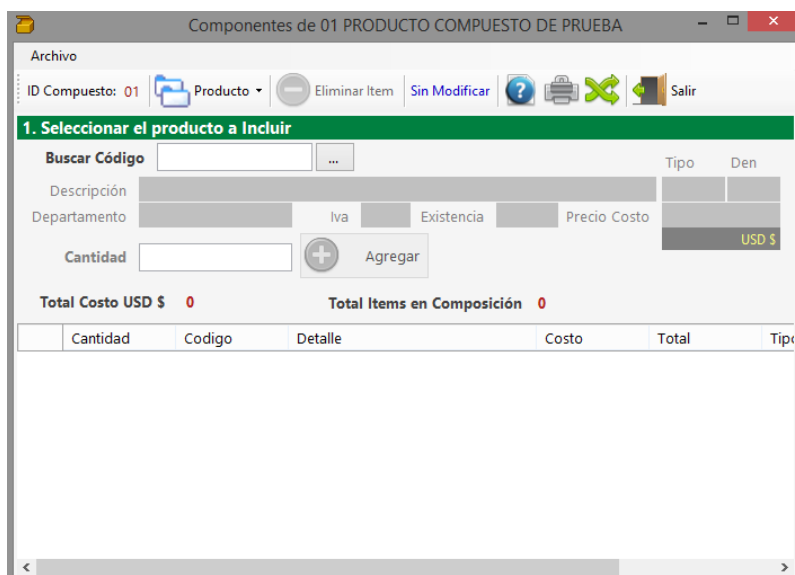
Componentes de 01 PRODUCTO COMPUESTO DE PRUEBA

Archivo

ID Compuesto: 01 Producto Eliminar Item Sin Modificar Salir

1. Seleccionar el producto a Incluir

Buscar Código ...

Tipo Den

Descripción

Departamento Iva Existencia Precio Costo

USD $

Cantidad Agregar

Total Costo USD $ 0 Total Items en Composición 0

| Cantidad | Codigo | Detalle | Costo | Total | Tipo |
|---|---|---|---|---|---|